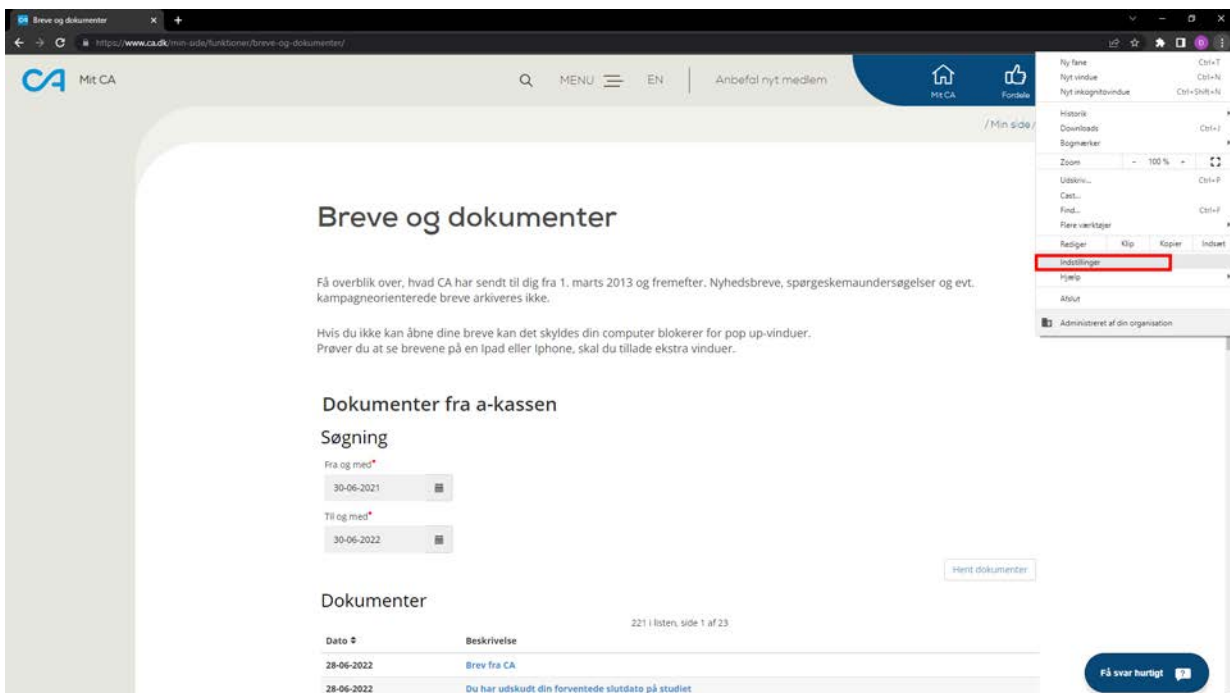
CA Breve og dokumenter

https://www.ca.dk/min-side/funktioner/breve-og-dokumenter/

CA Mit CA

MENU EN | Anbefal nyt medlem

Mit CA Fordele

/Min side/

Ny fane Ctrl+T
Nyt vindue Ctrl+N
Nyt inkognitovindue Ctrl+Shift+N
Historik
Downloads Ctrl+J
Bogmærker
Zoom - 100 % +
Udskriv... Ctrl+P
Cast...
Find... Ctrl+F
Flere værktøjer
Rediger Klip Kopier Indsæt
Indstillinger
Hjælp
Afslut
Administreret af din organisation

Breve og dokumenter

Få overblik over, hvad CA har sendt til dig fra 1. marts 2013 og fremefter. Nyhedsbreve, spørgeskemaundersøgelser og evt. kampagneorienterede breve arkiveres ikke.

Hvis du ikke kan åbne dine breve kan det skyldes din computer blokerer for pop up-vinduer.
Prøver du at se brevene på en Ipad eller Iphone, skal du tillade ekstra vinduer.

Dokumenter fra a-kassen

Søgning

Fra og med*
30-06-2021

Til og med*
30-06-2022

Hent dokumenter

Dokumenter

221 i listen, side 1 af 23

| Dato ⇕ | Beskrivelse |
|---|---|
| 28-06-2022 | Brev fra CA |
| 28-06-2022 | Du har udskudt din forventede slutdato på studiet |

Få svar hurtigt